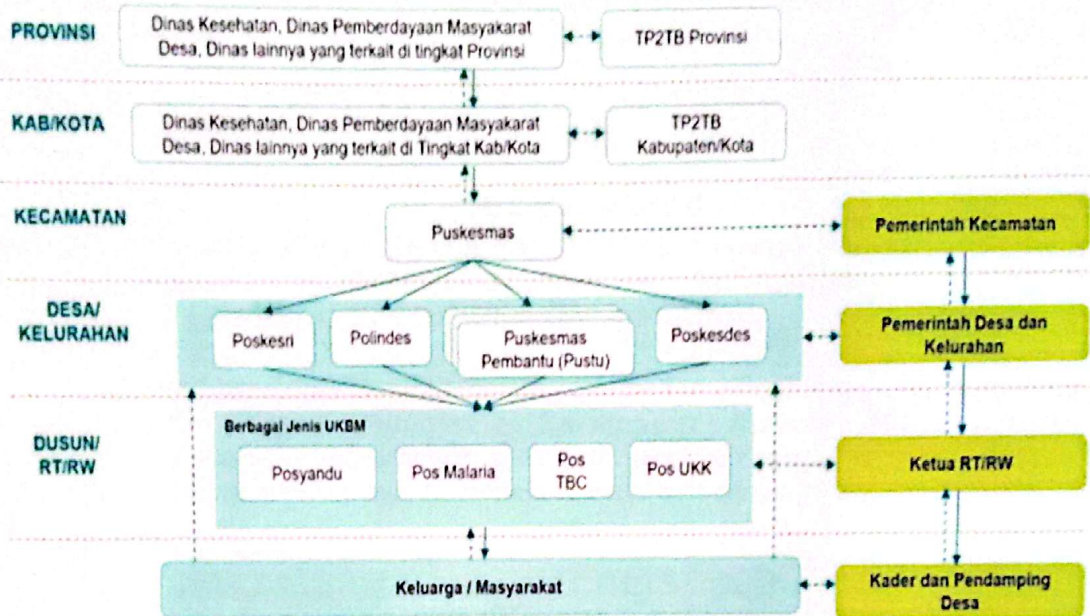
PROVINSI

Dinas Kesehatan, Dinas Pemberdayaan Masyakarat Desa, Dinas lainnya yang terkait di tingkat Provinsi

TP2TB Provinsi

KAB/KOTA

Dinas Kesehatan, Dinas Pemberdayaan Masyakarat Desa, Dinas lainnya yang terkait di Tingkat Kab/Kota

TP2TB Kabupaten/Kota

KECAMATAN

Puskesmas

Pemerintah Kecamatan

DESA/ KELURAHAN

Poskesri

Polindes

Puskesmas Pembantu (Pustu)

Poskesdes

Pemerintah Desa dan Kelurahan

DUSUN/ RT/RW

Berbagai Jenis UKBM

Posyandu

Pos Malaria

Pos TBC

Pos UKK

Ketua RT/RW

Keluarga / Masyarakat

Kader dan Pendamping Desa